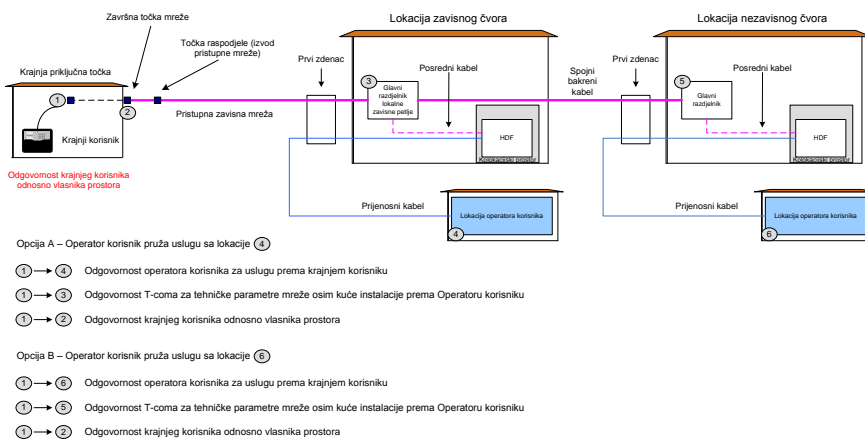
Završna točka mreže

Točka raspodjele (izvod pristupne mreže)

Krajnja priključna točka

1

2

Krajnji korisnik

Pristupna zavisna mreža

Odgovornost krajnjeg korisnika odnosno vlasnika prostora

Lokacija zavisnog čvora

Prvi zdenac

3

Glavni razdjelnik lokalne zavisne petlje

Posredni kabel

HDF

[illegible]

Spojni bakreni kabel

Lokacija nezavisnog čvora

Prvi zdenac

5

Glavni razdjelnik

Posredni kabel

HDF

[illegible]

Prijenosni kabel

Lokacija operatora korisnika

4

Prijenosni kabel

Lokacija operatora korisnika

6

Opcija A – Operator korisnik pruža uslugu sa lokacije 4

1 → 4 Odgovornost operatora korisnika za uslugu prema krajnjem korisniku

1 → 3 Odgovornost T-coma za tehničke parametre mreže osim kuće instalacije prema Operatoru korisniku

1 → 2 Odgovornost krajnjeg korisnika odnosno vlasnika prostora

Opcija B – Operator korisnik pruža uslugu sa lokacije 6

1 → 6 Odgovornost operatora korisnika za uslugu prema krajnjem korisniku

1 → 5 Odgovornost T-coma za tehničke parametre mreže osim kuće instalacije prema Operatoru korisniku

1 → 2 Odgovornost krajnjeg korisnika odnosno vlasnika prostora